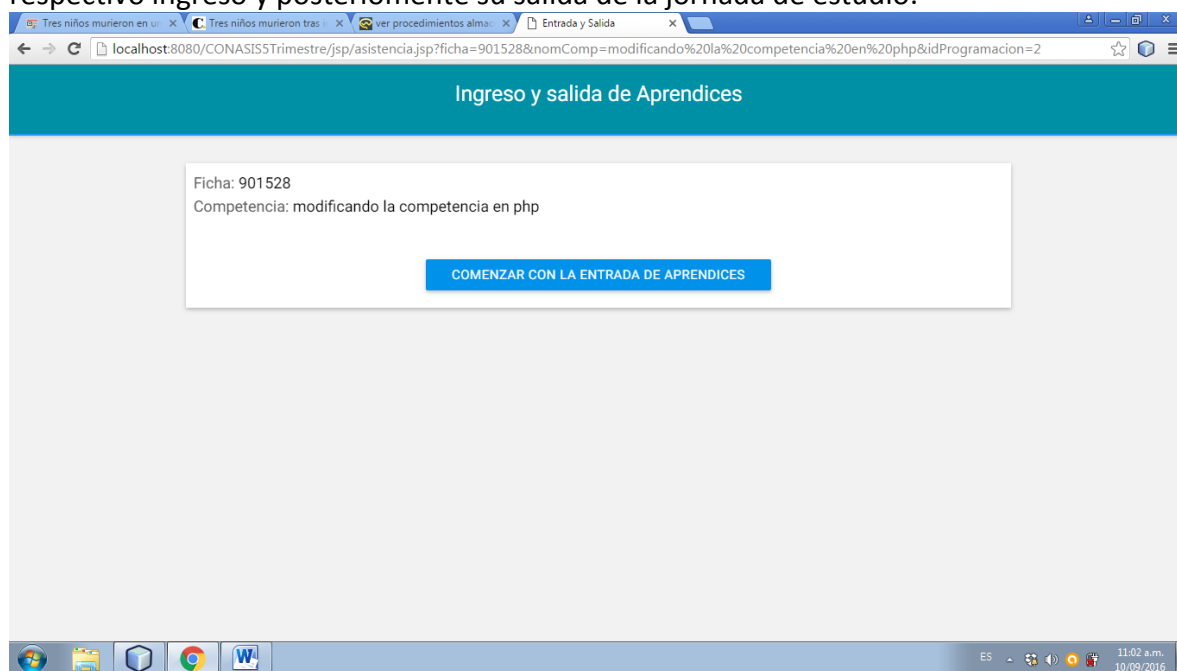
respectivo ingreso y posteriormente su salida de la jornada de estudio.

Tres niños murieron en ur × Tres niños murieron tras × ver procedimientos almac × Entrada y Salida ×

localhost:8080/CONASIS5Trimestre/jsp/asistencia.jsp?ficha=901528&nomComp=modificando%20la%20competencia%20en%20php&idProgramacion=2

Ingreso y salida de Aprendices

Ficha: 901528
Competencia: modificando la competencia en php

COMENZAR CON LA ENTRADA DE APRENDICES

ES 11:02 a.m. 10/09/2016